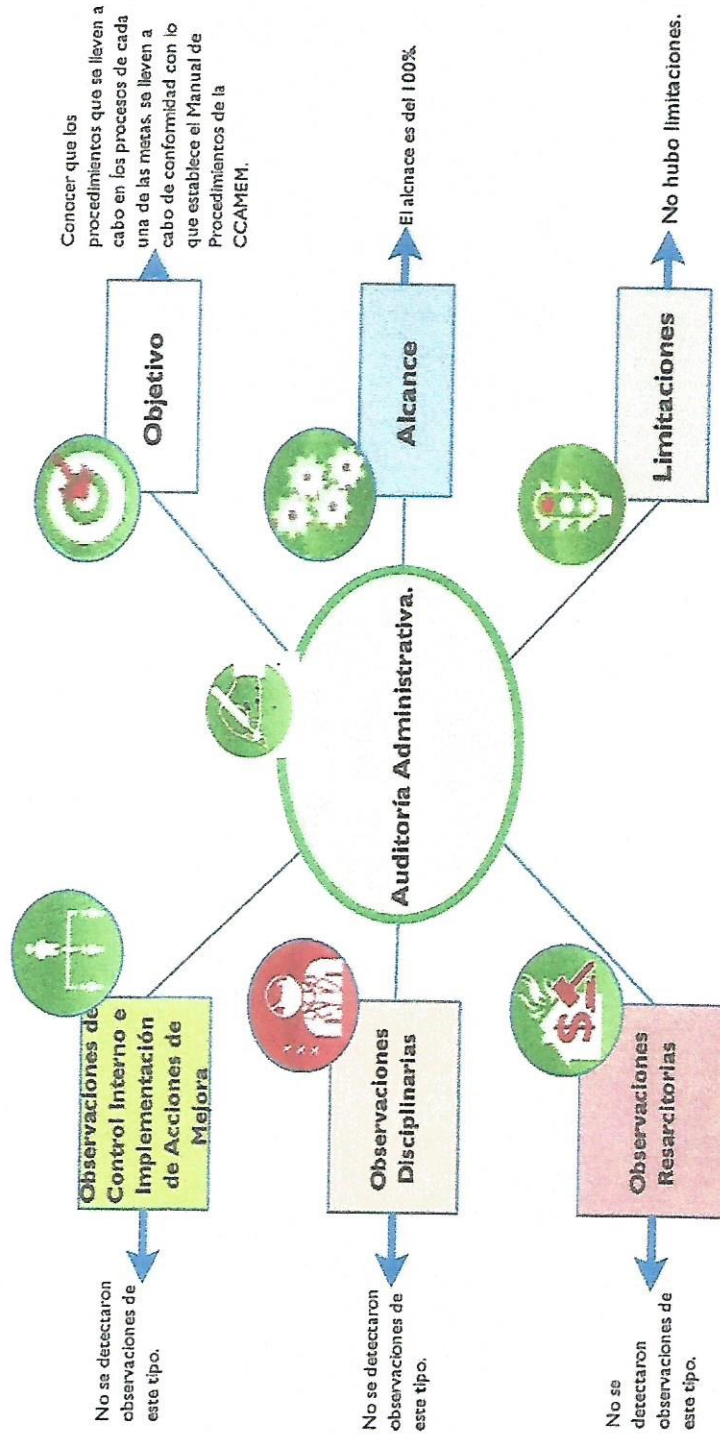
Auditoría Administrativa.

Objetivo

Conocer que los procedimientos que se lleven a cabo en los procesos de cada una de las metas, se lleven a cabo de conformidad con lo que establece el Manual de Procedimientos de la CCAMEM.

Alcance

El alcnace es del 100%.

Limitaciones

No hubo limitaciones.

Observaciones de Control Interno e Implementación de Acciones de Mejora

No se detectaron observaciones de este tipo.

Observaciones Disciplinarias

No se detectaron observaciones de este tipo.

Observaciones Resarcitorias

No se detectaron observaciones de este tipo.